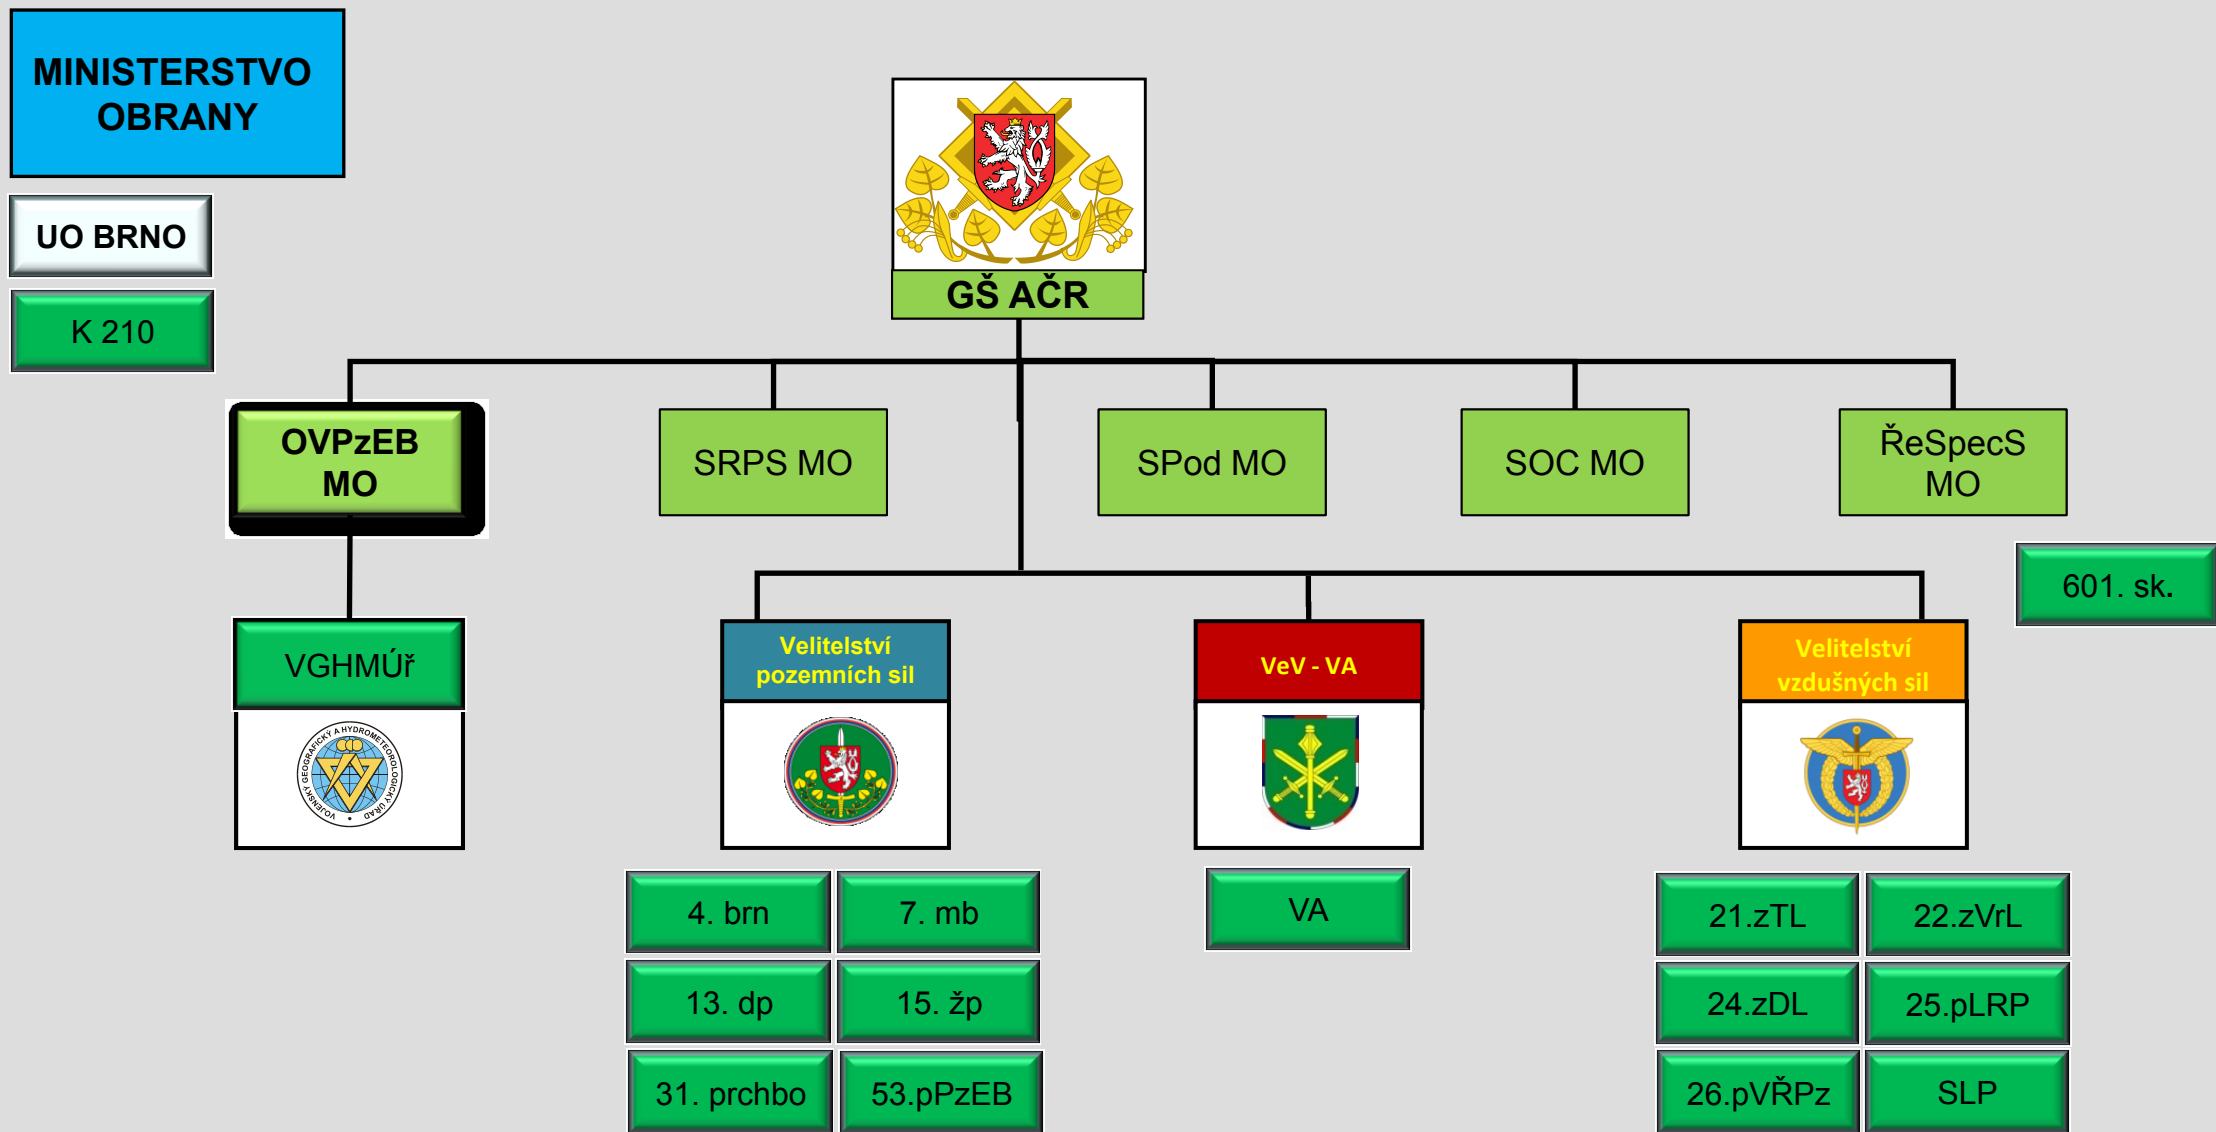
MINISTERSTVO OBRANY

UO BRNO

K 210

GŠ AČR

OVPzEB MO

SRPS MO

SPod MO

SOC MO

ŘeSpecS MO

601. sk.

VGHMÚř

VOJENSKÝ GEOGRAFICKÝ A HYDROMETEOROLOGICKÝ ÚŘAD

Velitelství pozemních sil

VeV - VA

Velitelství vzdušných sil

4. brn

7. mb

13. dp

15. žp

31. prchbo

53.pPzEB

VA

21.zTL

22.zVrL

24.zDL

25.pLRP

26.pVŘPz

SLP